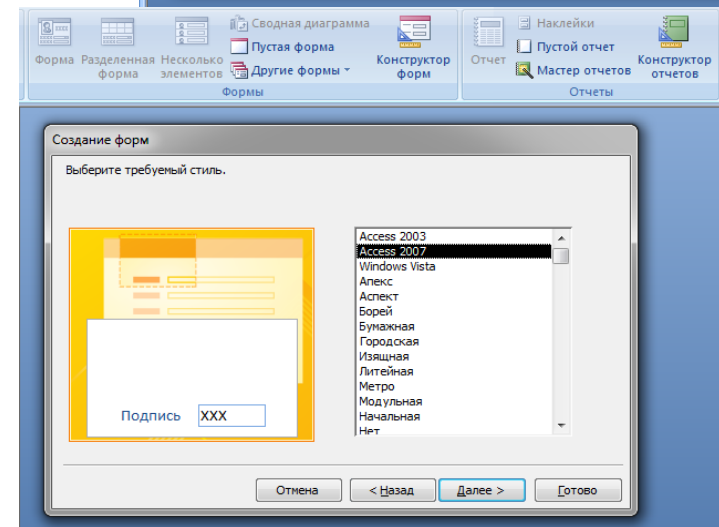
Форма Разделенная форма Несколько элементов
Сводная диаграмма
Пустая форма
Другие формы
Конструктор форм
Формы
Отчет
Наклейки
Пустой отчет
Мастер отчетов
Конструктор отчетов
Отчеты

Создание форм

Выберите требуемый стиль.

Подпись XXX

Access 2003
Access 2007
Windows Vista
Апекс
Аспект
Борей
Бумажная
Городская
Изящная
Литейная
Метро
Модульная
Начальная
Нет

Отмена
< Назад
Далее >
Готово